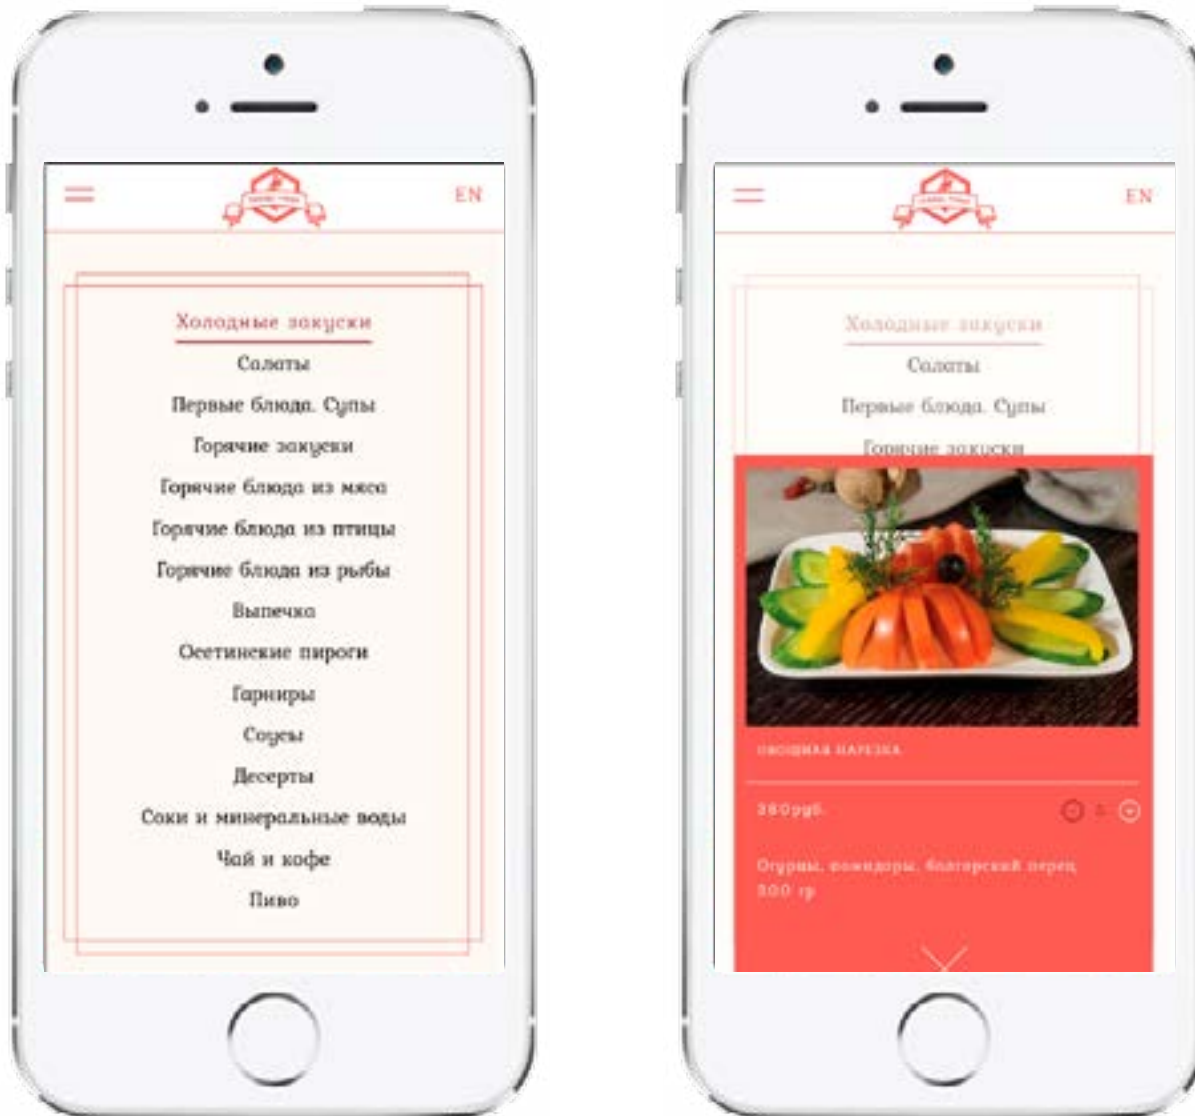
EN

Холодные закуски
Салаты
Первые блюда. Супы
Горячие закуски
Горячие блюда из мяса
Горячие блюда из птицы
Горячие блюда из рыбы
Выпечка
Осетинские пироги
Гарниры
Соусы
Десерты
Соки и минеральные воды
Чай и кофе
Пиво

EN

Холодные закуски
Салаты
Первые блюда. Супы
Горячие закуски

ОВОЩНАЯ НАРЕЗКА

380руб.

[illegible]

Огурцы, помидоры, болгарский перец
300 гр